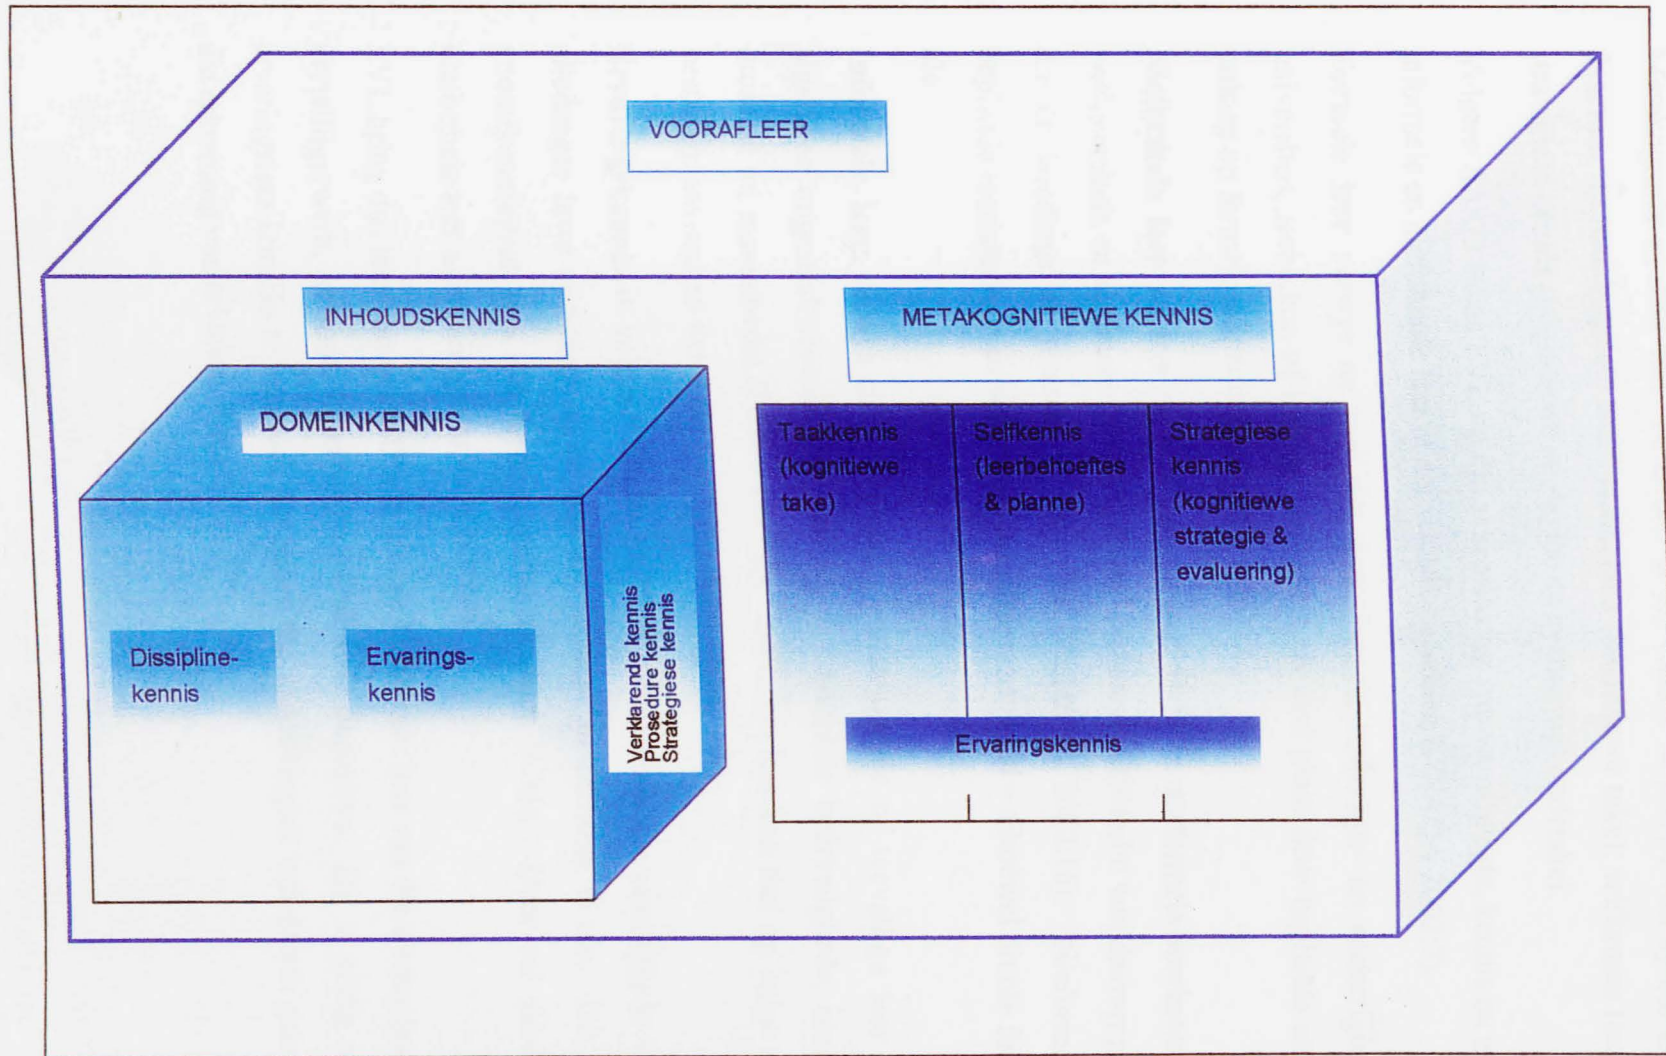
VOORAFLEER

INHOUDSKENNIS

METAKOGNITIEWE KENNIS

DOMEINKENNIS

Dissipline-kennis

Ervarings-kennis

Verklarende kennis
Prosedure kennis
Strategiese kennis

Taakkennis (kognitiewe take)

Selfkennis (leerbehoeftes & planne)

Strategiese kennis (kognitiewe strategie & evaluering)

Ervaringskennis